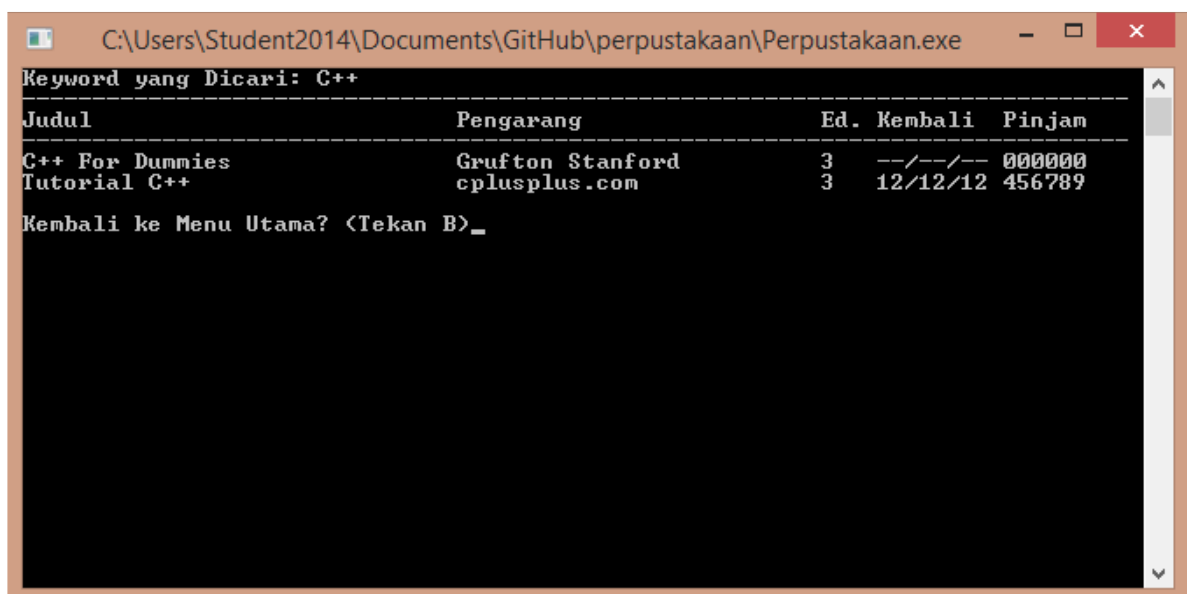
C:\Users\Student2014\Documents\GitHub\perpustakaan\Perpustakaan.exe

Keyword yang Dicari: C++

-----------------------------------------------------------------------------------

| Judul | Pengarang | Ed. | Kembali | Pinjam |
|---|---|---|---|---|
| C++ For Dummies | Grufton Stanford | 3 | --/--/-- | 000000 |
| Tutorial C++ | cplusplus.com | 3 | 12/12/12 | 456789 |

Kembali ke Menu Utama? (Tekan B)_